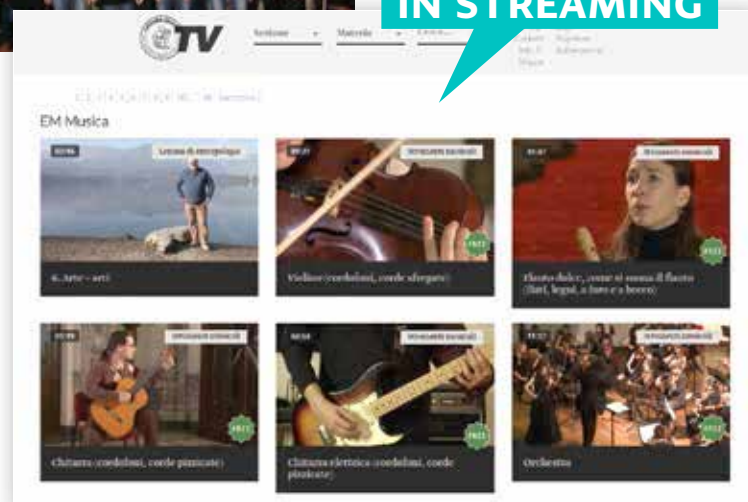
IN STREAMING

TV Sezione Materia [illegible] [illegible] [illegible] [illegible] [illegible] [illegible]

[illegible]

EM Musica

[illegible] Lezione di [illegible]
6. Arte - arti

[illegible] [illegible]
FREE
Violino (cordofoni, corde sfregate)

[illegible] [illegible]
FREE
Flauto dolce, come si suona il flauto (fiati, legni, a fiato e a becco)

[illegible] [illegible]
FREE
Chitarra (cordofoni, corde pizzicate)

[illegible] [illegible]
FREE
Chitarra elettrica (cordofoni, corde pizzicate)

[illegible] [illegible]
FREE
Orchestra